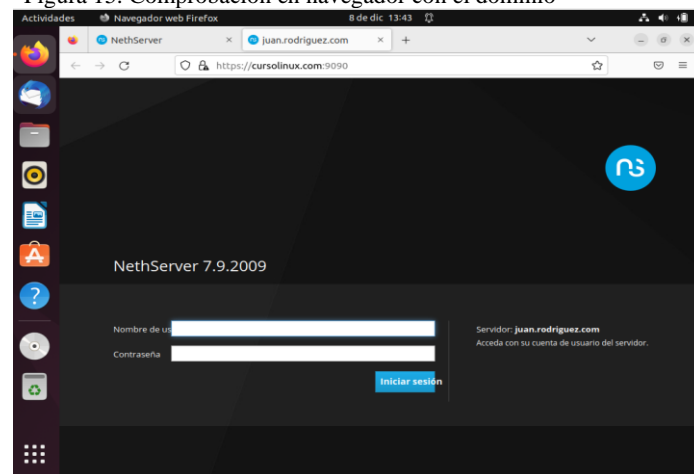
Figura 13. Comprobación en navegador con el dominio

Actividades Navegador web Firefox 8 de dic 13:43

NethServer × juan.rodriguez.com × +

https://cursolinux.com:9090

NethServer 7.9.2009

Nombre de us

Contraseña

Iniciar sesión

Servidor: juan.rodriguez.com
Acceda con su cuenta de usuario del servidor.